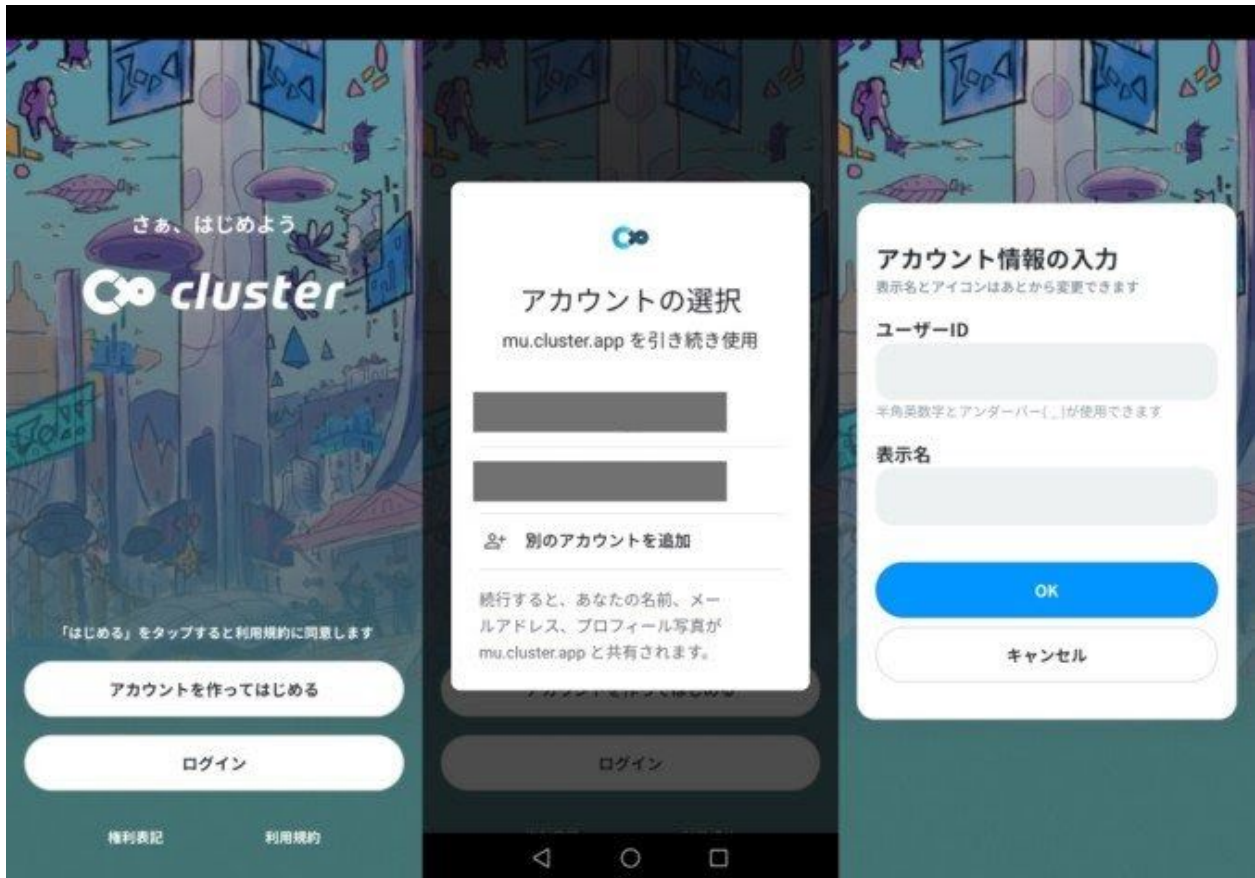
さぁ、はじめよう

cluster

「はじめる」をタップすると利用規約に同意します

アカウントを作ってはじめる

ログイン

権利表記

利用規約

アカウントの選択

mu.cluster.app を引き続き使用

別のアカウントを追加

続行すると、あなたの名前、メールアドレス、プロフィール写真が mu.cluster.app と共有されます。

アカウントを作ってはじめる

ログイン

アカウント情報の入力

表示名とアイコンはあとから変更できます

ユーザーID

半角英数字とアンダーバー(_)が使用できます

表示名

OK

キャンセル